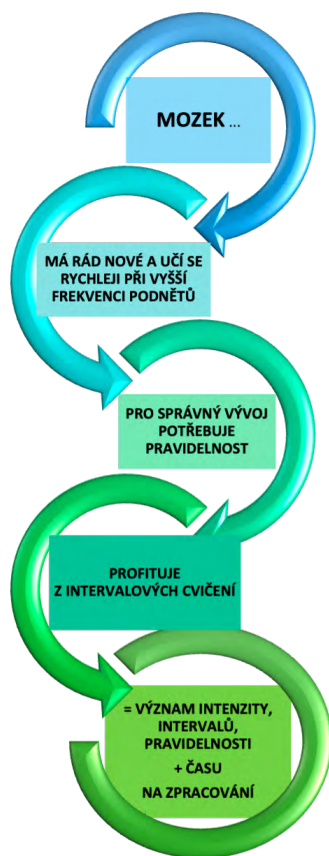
MOZEK ...

MÁ RÁD NOVÉ A UČÍ SE RYCHLEJI PŘI VYŠŠÍ FREKVENCI PODNĚTŮ

PRO SPRÁVNÝ VÝVOJ POTŘEBUJE PRAVIDELNOST

PROFITUJE Z INTERVALOVÝCH CVIČENÍ

= VÝZNAM INTENZITY, INTERVALŮ, PRAVIDELNOSTI + ČASU NA ZPRACOVÁNÍ